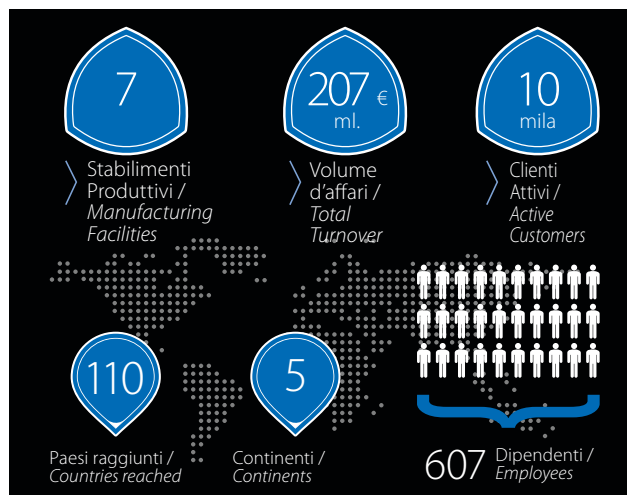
7

Stabilimenti Produttivi / *Manufacturing Facilities*

207 € ml.

Volume d'affari / *Total Turnover*

10 mila

Clienti Attivi / *Active Customers*

110

Paesi raggiunti / *Countries reached*

5

Continenti / *Continents*

607 Dipendenti / *Employees*